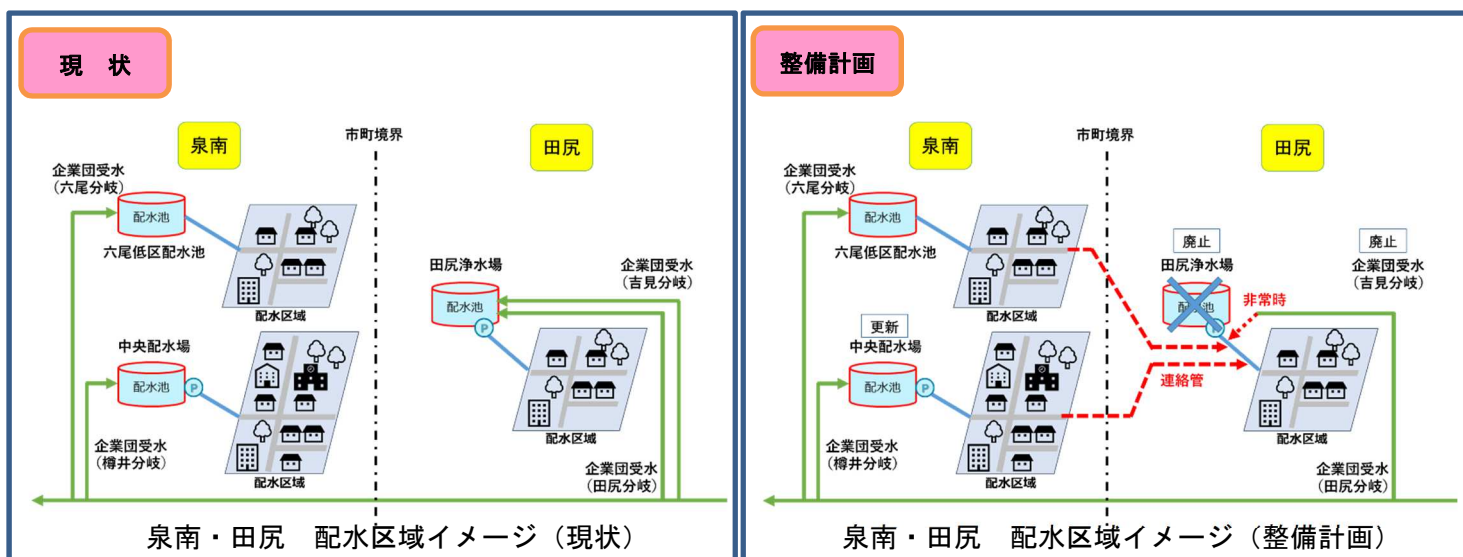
現　状

泉南

市町境界

田尻

企業団受水
（六尾分岐）

配水池

六尾低区配水池

配水区域

田尻浄水場

配水池

企業団受水
（吉見分岐）

中央配水場

配水池

配水区域

配水区域

企業団受水
（樽井分岐）

企業団受水
（田尻分岐）

泉南・田尻　配水区域イメージ（現状）

整備計画

泉南

市町境界

田尻

企業団受水
（六尾分岐）

配水池

六尾低区配水池

配水区域

廃止

田尻浄水場

配水池

廃止

企業団受水
（吉見分岐）

非常時

更新

中央配水場

配水池

連絡管

配水区域

配水区域

企業団受水
（樽井分岐）

企業団受水
（田尻分岐）

泉南・田尻　配水区域イメージ（整備計画）